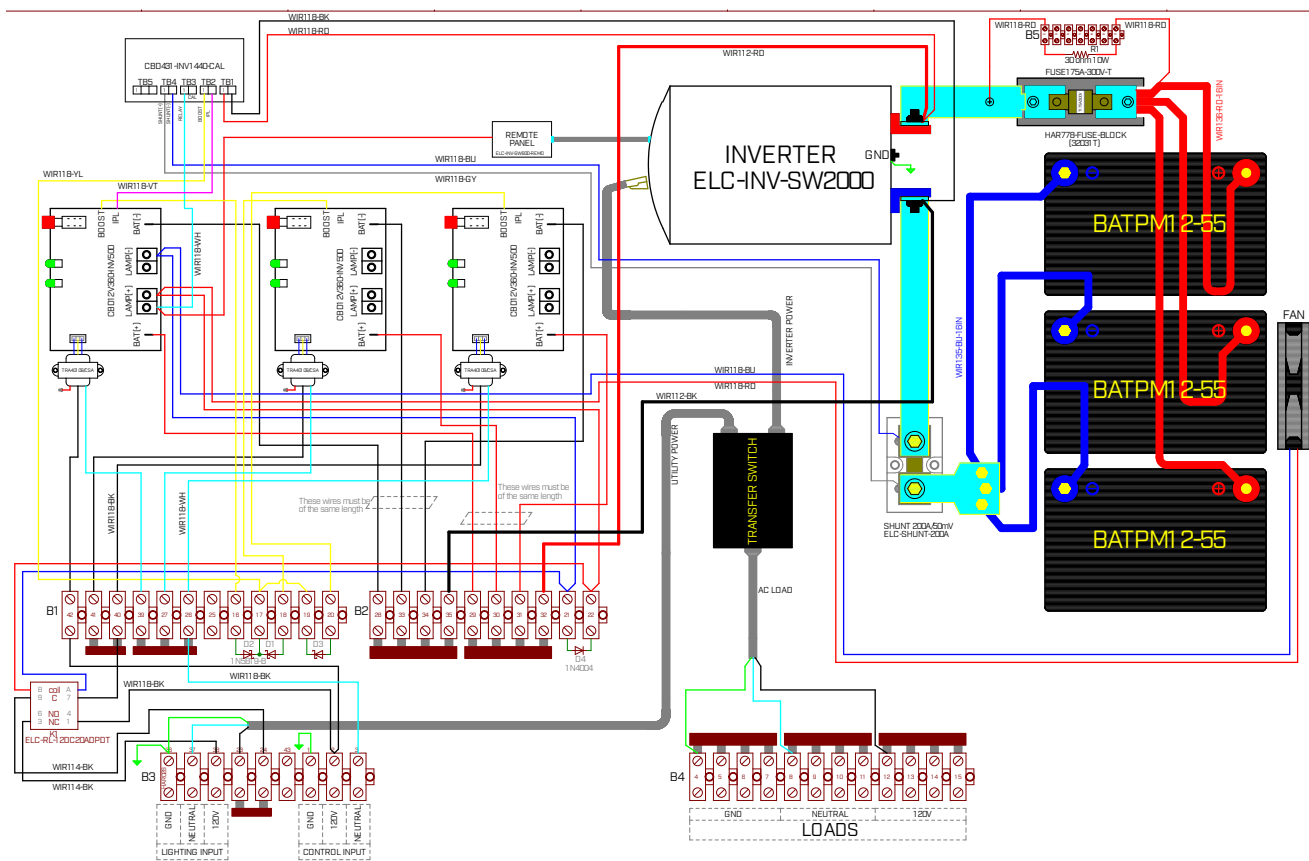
WIR118-BK
WIR118-RD
CBD431-INV1440-CAL
TB5 TB4 TB3 TB2 TB1
REMOTE PANEL
ELC-INV-SW2000-RCMD
WIR112-RD
INVERTER
ELC-INV-SW2000
GND
B5
WIR118-RD
WIR118-RD
R1
30Ohm10W
FUSE175A-300V-T
HAR778-FUSE-BLOCK
(3203 1T)
WIR136-RD-16IN
WIR118-BU
WIR118-GY
WIR118-YL
WIR118-VT
WIR118-WH
BOOST
IPL
BAT(-)
LAMP(-)
LAMP(+)
BAT(+)
CBD12V360-NV500
BOOST
IPL
BAT(-)
LAMP(-)
LAMP(+)
BAT(+)
CBD12V360-NV500
BOOST
IPL
BAT(-)
LAMP(-)
LAMP(+)
BAT(+)
CBD12V360-NV500
TRA40 GMCSA
TRA40 GMCSA
TRA40 GMCSA
BATPM12-55
BATPM12-55
BATPM12-55
FAN
WIR135-BU-16IN
INVERTER POWER
WIR118-BU
WIR118-RD
WIR112-BK
UTILITY POWER
TRANSFER SWITCH
SHUNT 200A/50mV
ELC-SHUNT-200A
These wires must be of the same length
These wires must be of the same length
WIR118-BK
WIR118-WH
B1
42 41 40 39 27 26 25 16 17 18 19 20
D2 D1 D3
1N5818-B
B2
28 33 34 35 29 30 31 32 21 22
D4
1N4004
AC LOAD
WIR118-BK
WIR118-BK
K1
ELC-RL-12DC20ADPDT
WIR114-BK
WIR114-BK
B3
GND
NEUTRAL
120V
LIGHTING INPUT
GND
120V
NEUTRAL
CONTROL INPUT
B4
4 5 6 7 8 9 10 11 12 13 14 15
GND
NEUTRAL
120V
LOADS